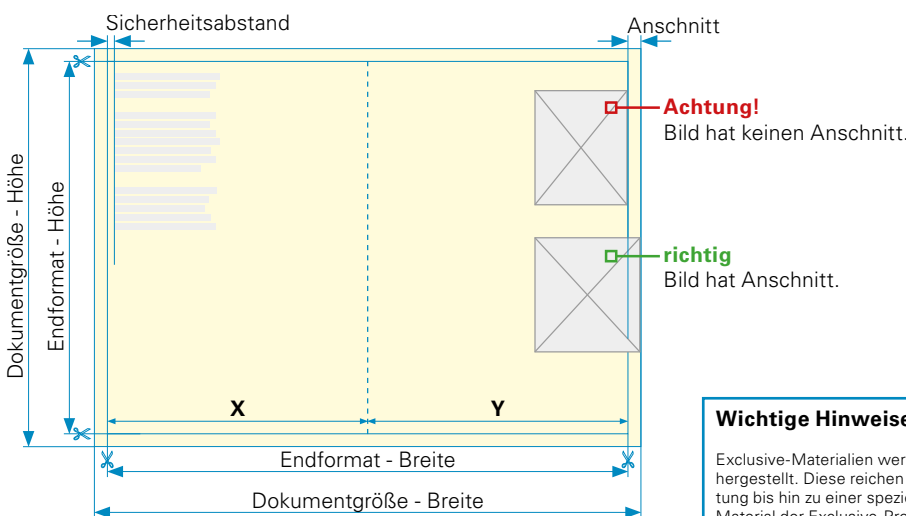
Sicherheitsabstand

Anschnitt

Dokumentgröße - Höhe

Endformat - Höhe

Achtung!
Bild hat keinen Anschnitt.

richtig
Bild hat Anschnitt.

X

Y

Endformat - Breite

Dokumentgröße - Breite

Wichtige Hinweise

Exclusive-Materialien wer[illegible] hergestellt. Diese reichen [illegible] tung bis hin zu einer spezi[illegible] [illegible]